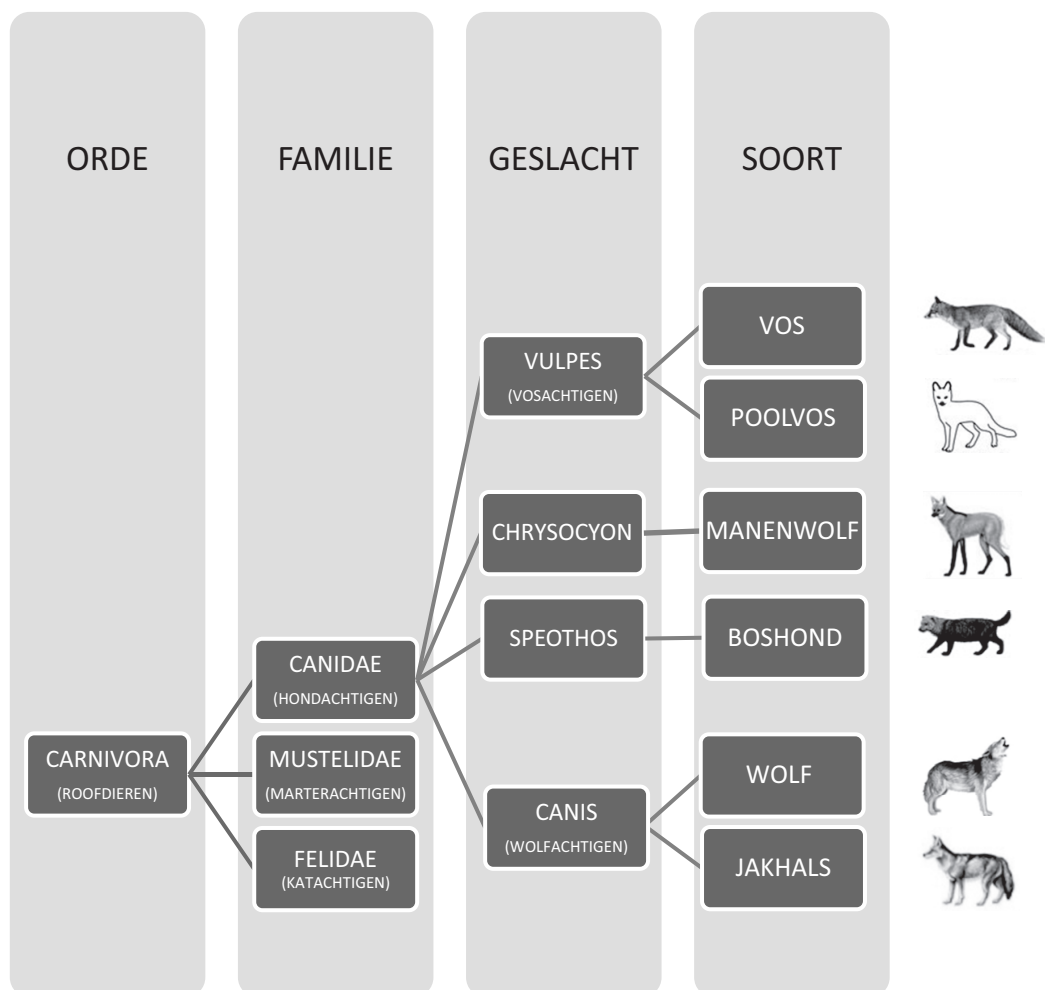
ORDE

FAMILIE

GESLACHT

SOORT

VULPES
(VOSACHTIGEN)

VOS

POOLVOS

CHRYSOCYON

MANENWOLF

SPEOTHOS

BOSHOND

CANIDAE
(HONDACHTIGEN)

CARNIVORA
(ROOFDIEREN)

MUSTELIDAE
(MARTERACHTIGEN)

FELIDAE
(KATACHTIGEN)

CANIS
(WOLFACHTIGEN)

WOLF

JAKHALS